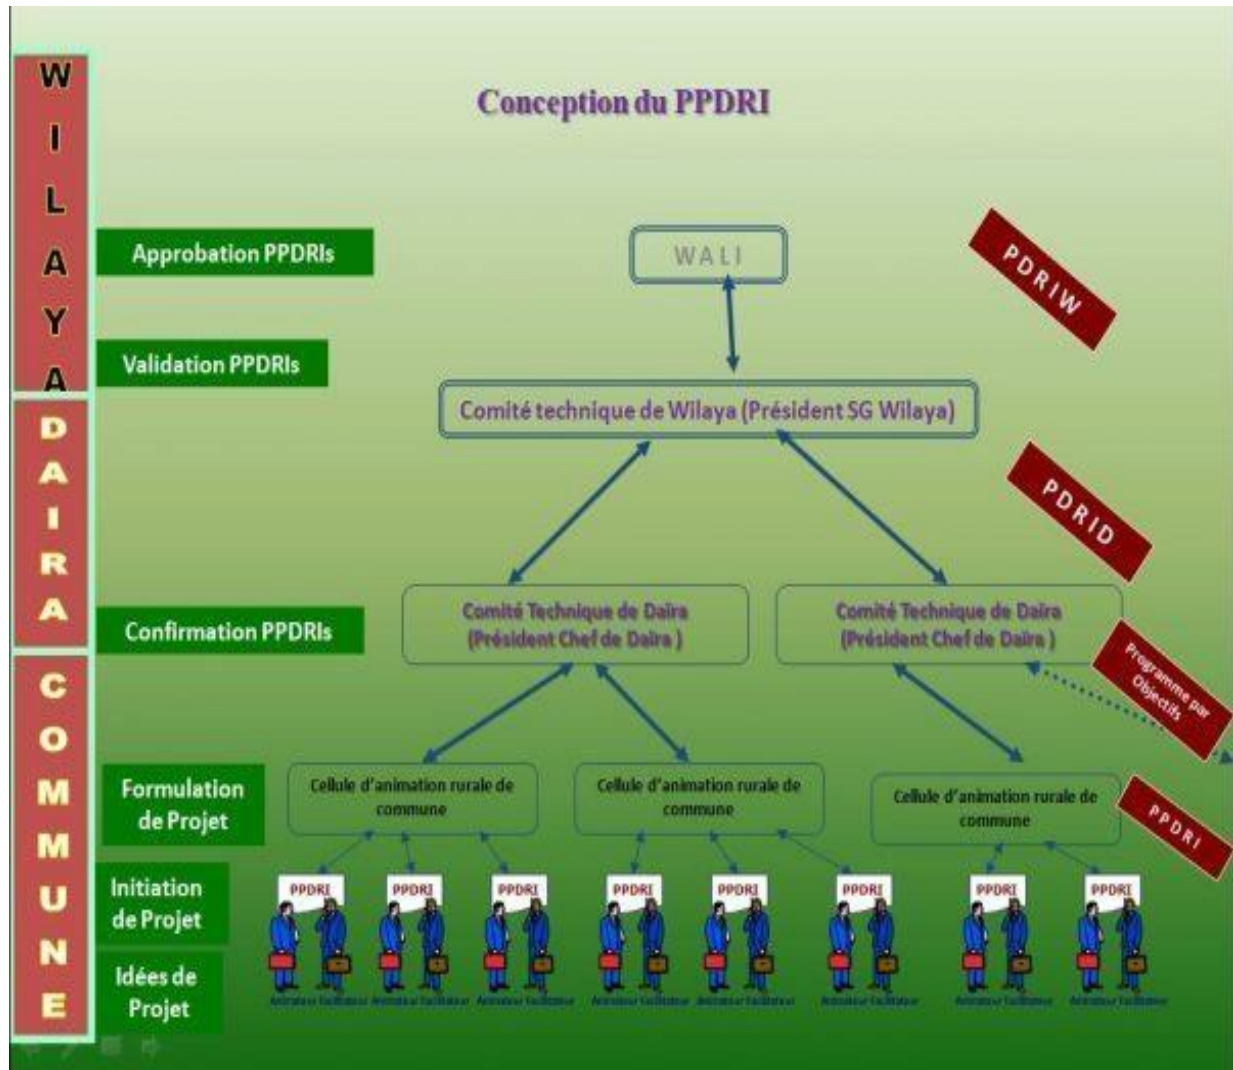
WILAYA

DAIRA

COMMUNE

Conception du PPDRI

Approbation PPDRIs

Validation PPDRIs

Confirmation PPDRIs

Formulation de Projet

Initiation de Projet

Idées de Projet

WALI

PDRIW

Comité technique de Wilaya (Président SG Wilaya)

PDRID

Comité Technique de Daira (Président Chef de Daira)

Comité Technique de Daira (Président Chef de Daira)

Programme par Objectifs

Cellule d'animation rurale de commune

Cellule d'animation rurale de commune

Cellule d'animation rurale de commune

PPDRI

PPDRI PPDRI PPDRI PPDRI PPDRI PPDRI PPDRI PPDRI

Animateur Facilitateur Animateur Facilitateur Animateur Facilitateur Animateur Facilitateur Animateur Facilitateur Animateur Facilitateur Animateur Facilitateur Animateur Facilitateur